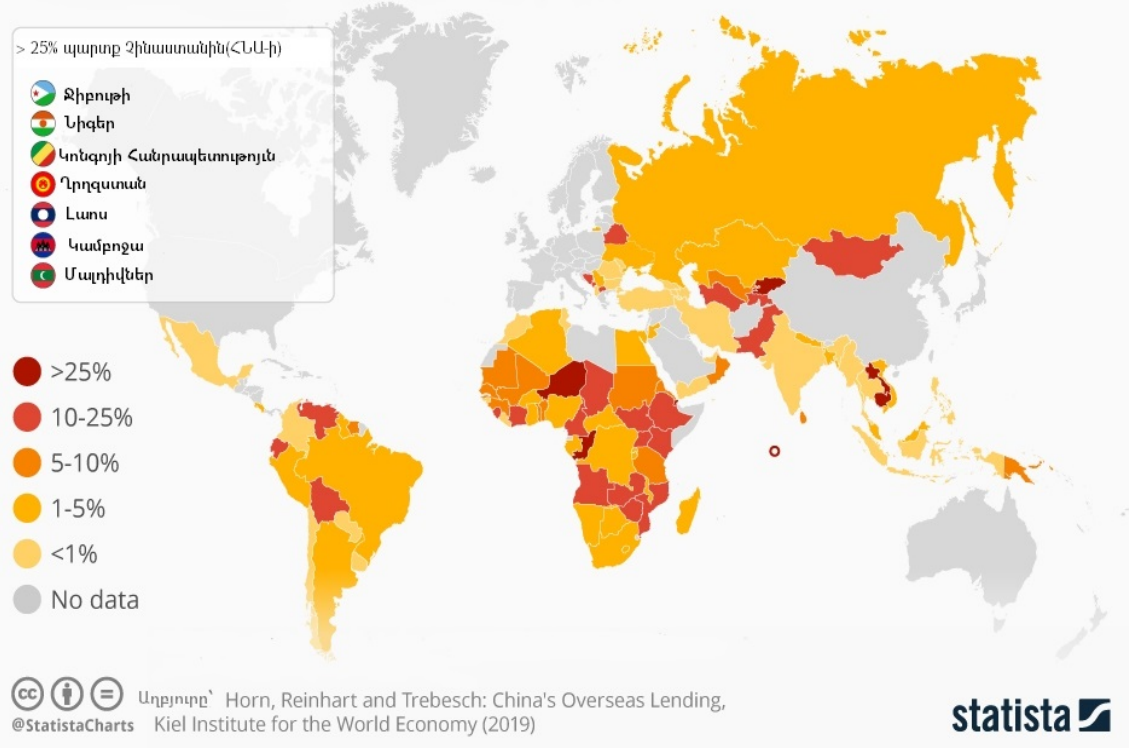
> 25% պարտք Չինաստանին(ՀՆԱ-ի)

Ջիբութի
Նիգեր
Կոնգոյի Հանրապետություն
Ղրղզստան
Լաոս
Կամբոջա
Մալդիվներ

>25%
10-25%
5-10%
1-5%
<1%
No data

Աղբյուրը՝ Horn, Reinhart and Trebesch: China's Overseas Lending, Kiel Institute for the World Economy (2019)

@StatistaCharts

statista